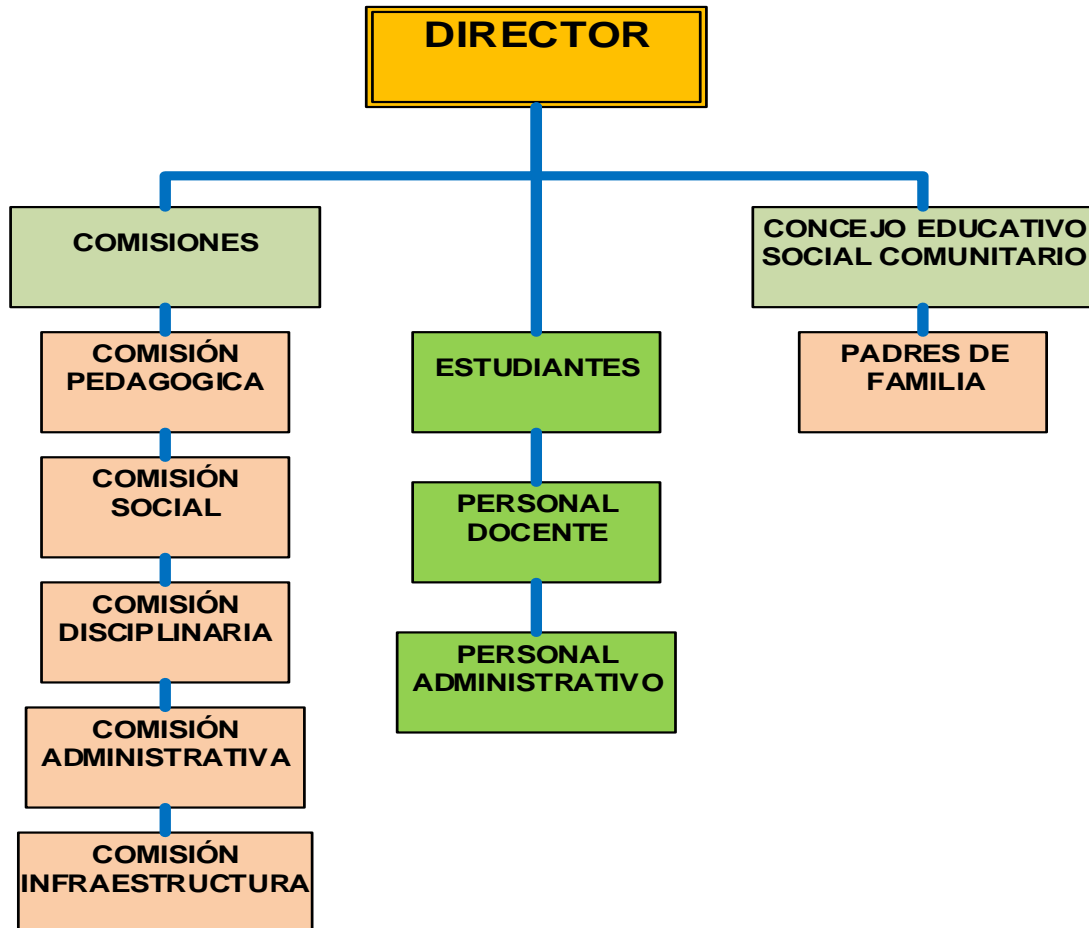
DIRECTOR

COMISIONES

COMISIÓN PEDAGOGICA

COMISIÓN SOCIAL

COMISIÓN DISCIPLINARIA

COMISIÓN ADMINISTRATIVA

COMISIÓN INFRAESTRUCTURA

ESTUDIANTES

PERSONAL DOCENTE

PERSONAL ADMINISTRATIVO

CONCEJO EDUCATIVO SOCIAL COMUNITARIO

PADRES DE FAMILIA